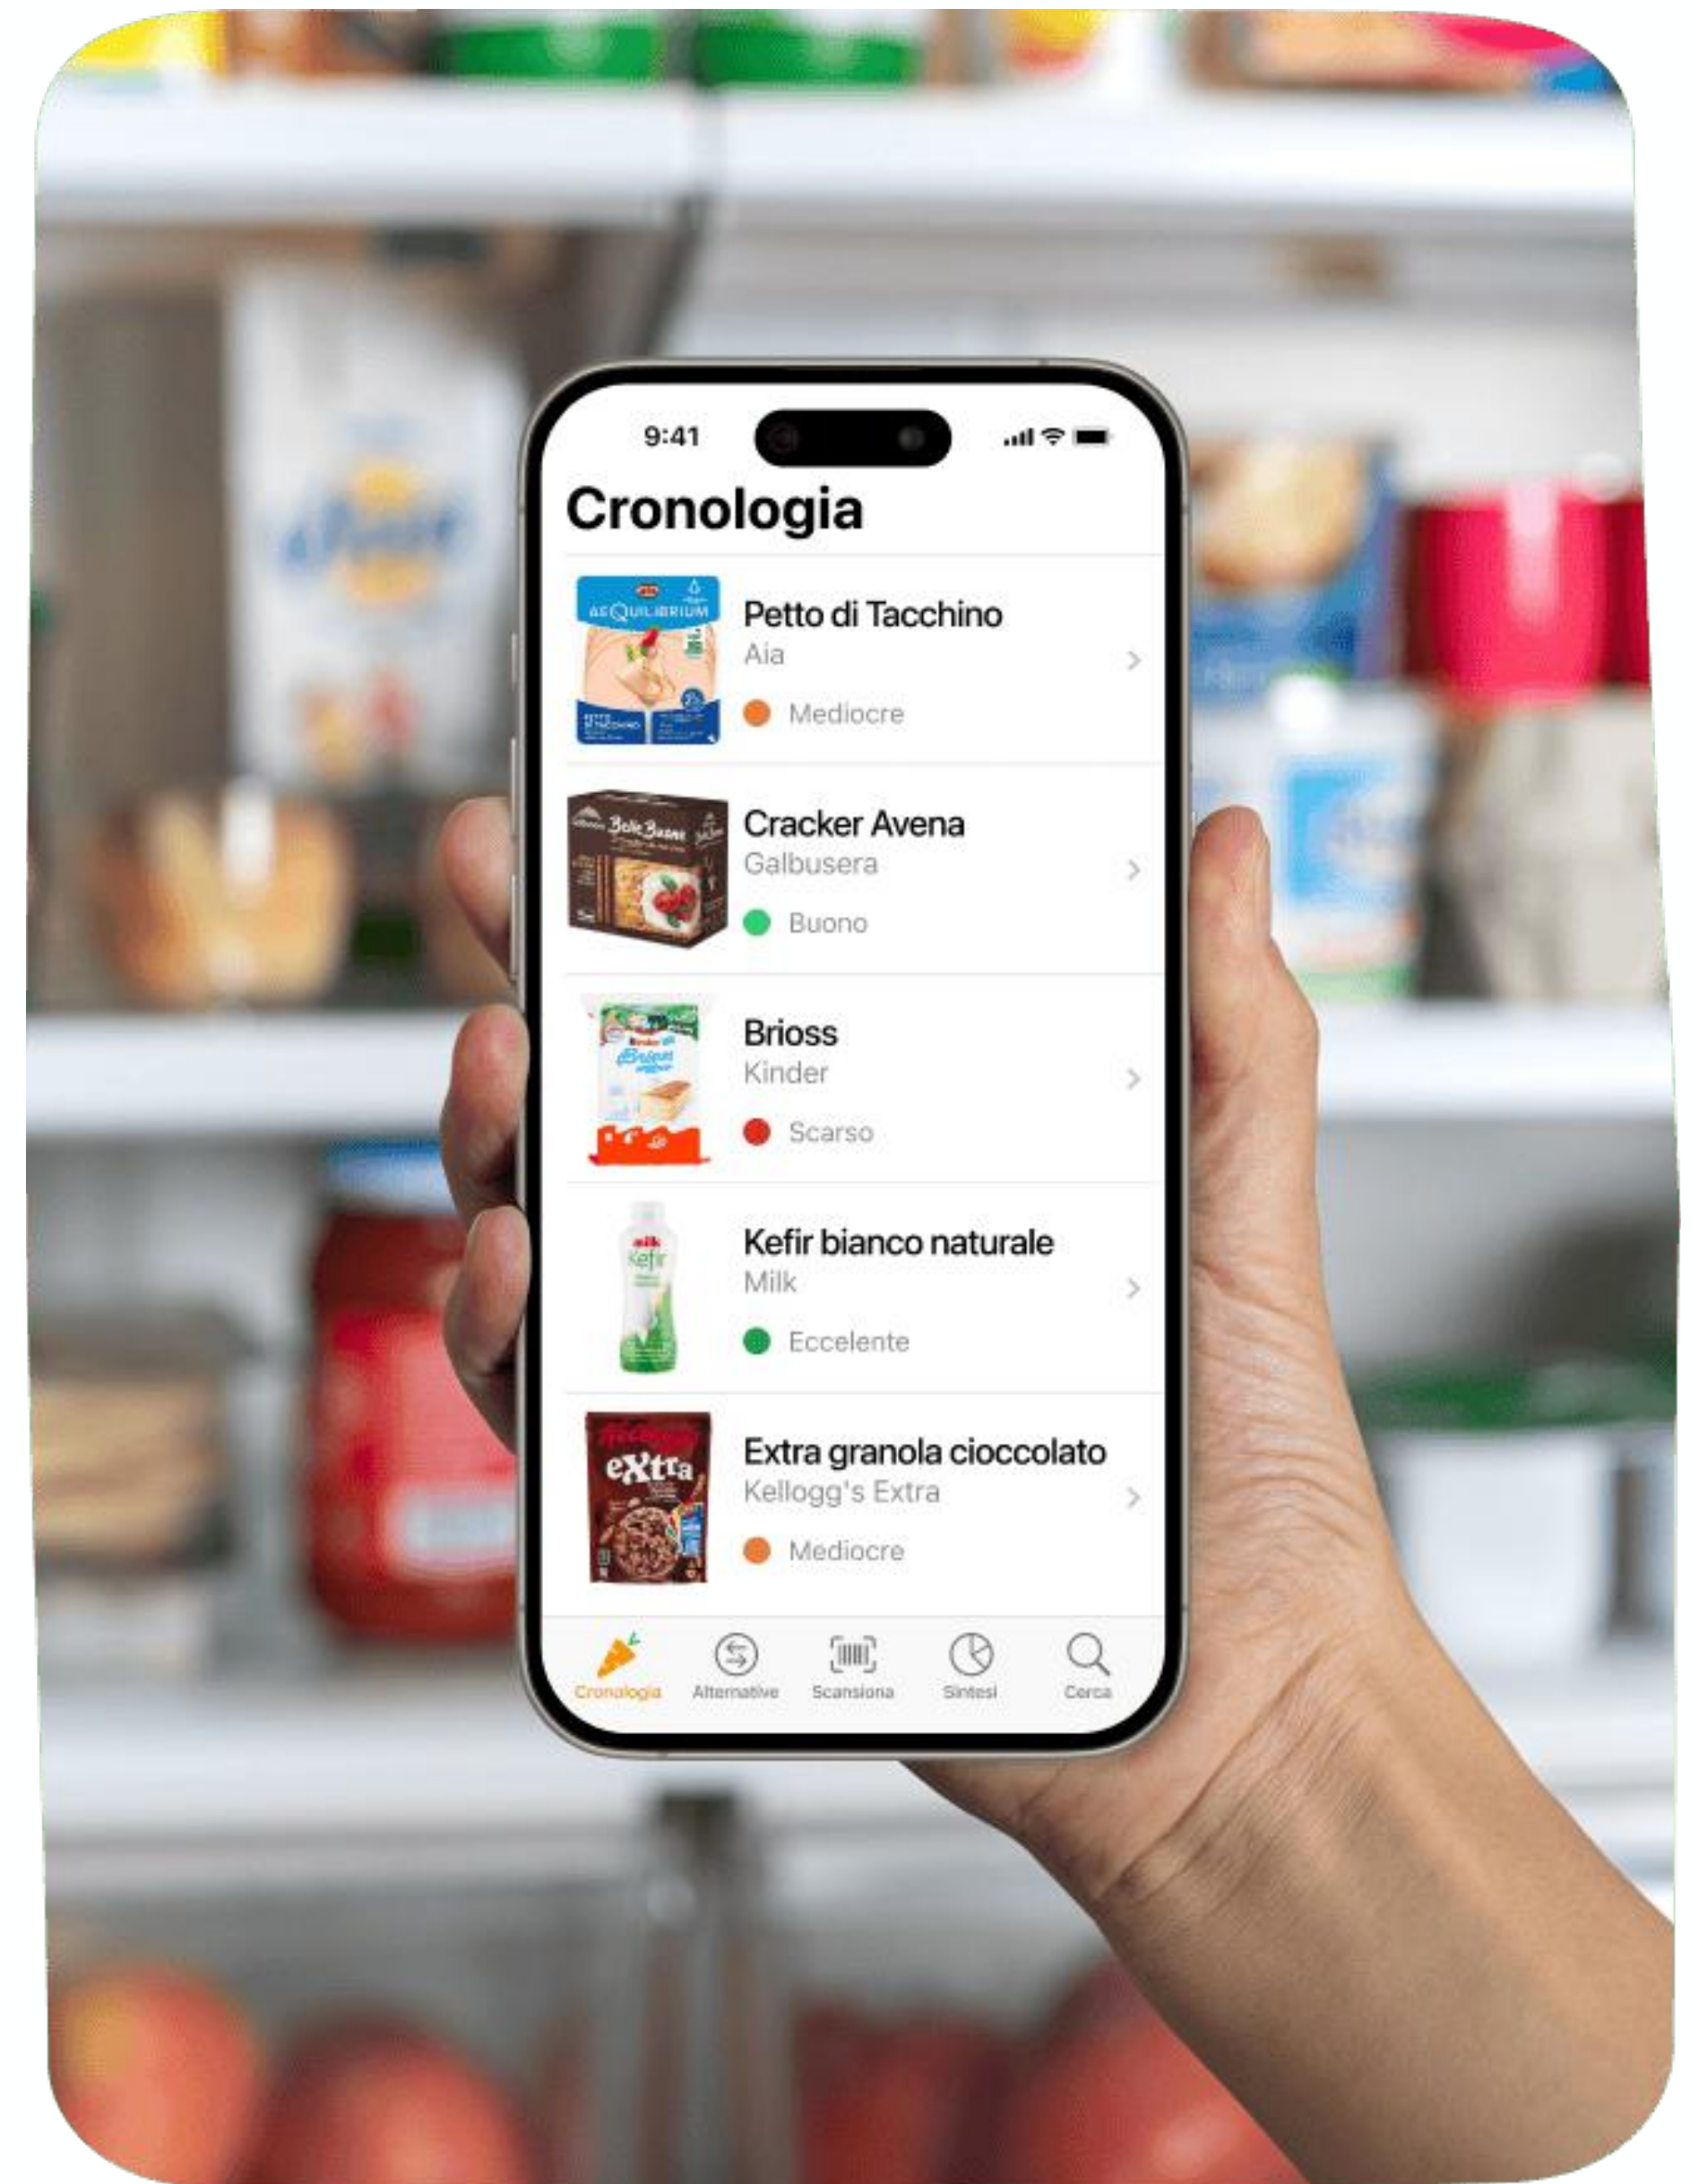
9:41

Cronologia

Petto di Tacchino
Aia
Mediocre

Cracker Avena
Galbusera
Buono

Brioss
Kinder
Scarso

Kefir bianco naturale
Milk
Eccelente

Extra granola cioccolato
Kellogg's Extra
Mediocre

Cronologia
Alternative
Scansiona
Sintesi
Cerca